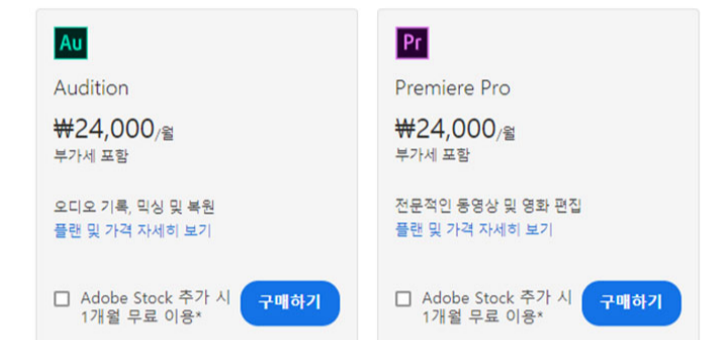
Au

Audition

₩24,000/월

부가세 포함

오디오 기록, 믹싱 및 복원

플랜 및 가격 자세히 보기

Adobe Stock 추가 시 1개월 무료 이용*

구매하기

Pr

Premiere Pro

₩24,000/월

부가세 포함

전문적인 동영상 및 영화 편집

플랜 및 가격 자세히 보기

Adobe Stock 추가 시 1개월 무료 이용*

구매하기